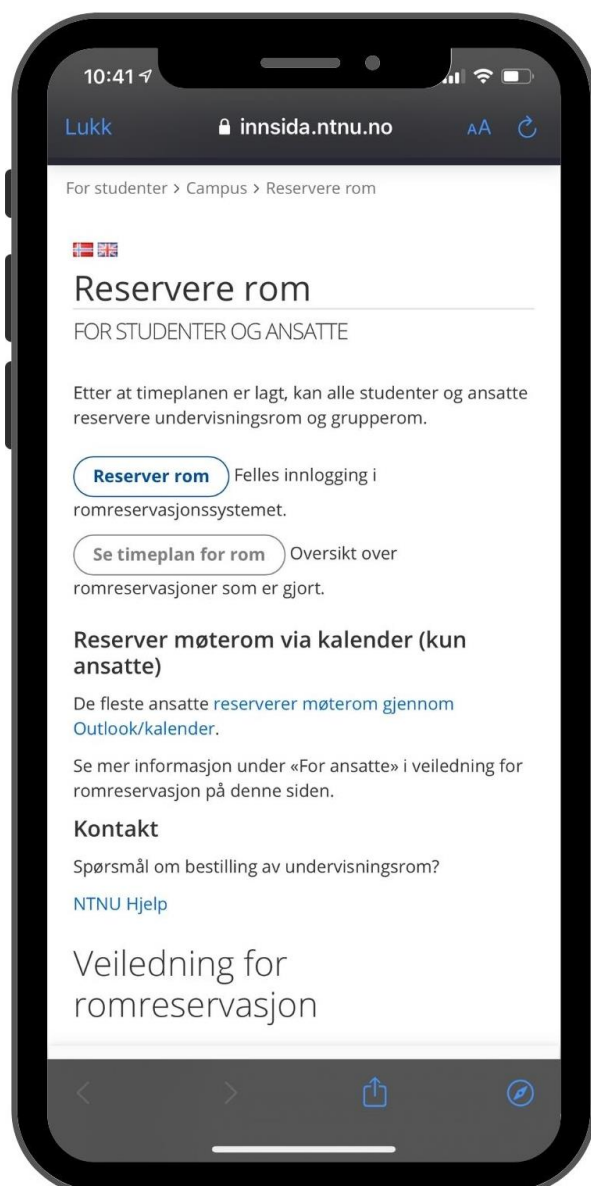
10:41

Lukk innsida.ntnu.no AA

For studenter > Campus > Reservere rom

Reservere rom

FOR STUDENTER OG ANSATTE

Etter at timeplanen er lagt, kan alle studenter og ansatte reservere undervisningsrom og grupperom.

Reserver rom Felles innlogging i romreservasjonssystemet.

Se timeplan for rom Oversikt over romreservasjoner som er gjort.

Reserver møterom via kalender (kun ansatte)

De fleste ansatte reserverer møterom gjennom Outlook/kalender.

Se mer informasjon under «For ansatte» i veiledning for romreservasjon på denne siden.

Kontakt

Spørsmål om bestilling av undervisningsrom?

NTNU Hjelp

Veiledning for romreservasjon